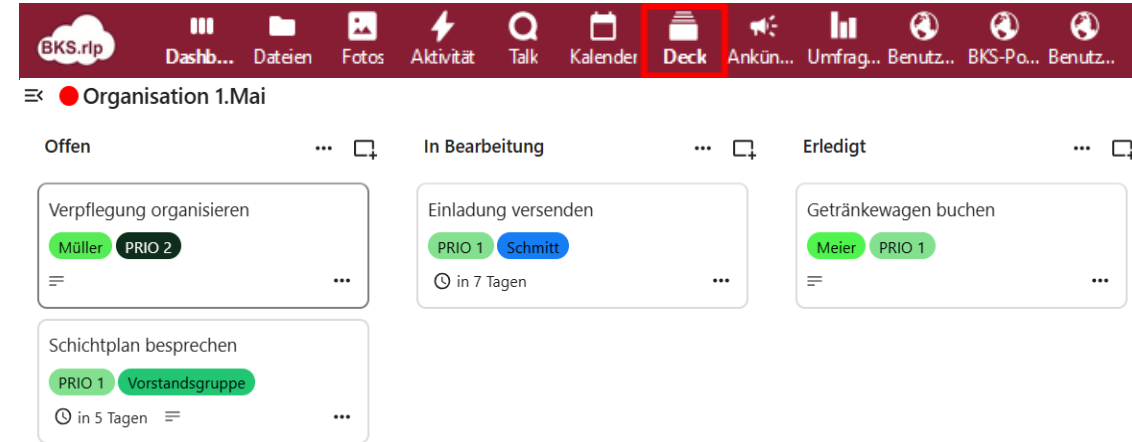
BKS.rlp
Dashb... Dateien Fotos Aktivität Talk Kalender Deck Ankün... Umfrag... Benutz... BKS-Po... Benutz...

Organisation 1.Mai

Offen

Verpflegung organisieren
Müller PRIO 2

Schichtplan besprechen
PRIO 1 Vorstandsgruppe
in 5 Tagen

In Bearbeitung

Einladung versenden
PRIO 1 Schmitt
in 7 Tagen

Erledigt

Getränkewagen buchen
Meier PRIO 1